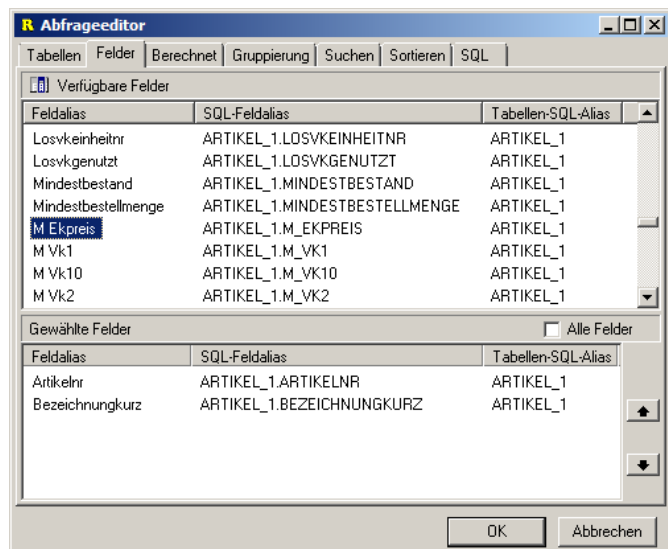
R Abfrageeditor

Tabellen | Felder | Berechnet | Gruppierung | Suchen | Sortieren | SQL

Verfügbare Felder

| Feldalias | SQL-Feldalias | Tabellen-SQL-Alias |
|---|---|---|
| Losvkeinheitnr | ARTIKEL_1.LOSVKEINHEITNR | ARTIKEL_1 |
| Losvkgenutzt | ARTIKEL_1.LOSVKGENUTZT | ARTIKEL_1 |
| Mindestbestand | ARTIKEL_1.MINDESTBESTAND | ARTIKEL_1 |
| Mindestbestellmenge | ARTIKEL_1.MINDESTBESTELLMENGE | ARTIKEL_1 |
| M Ekpreis | ARTIKEL_1.M_EKPREIS | ARTIKEL_1 |
| M Vk1 | ARTIKEL_1.M_VK1 | ARTIKEL_1 |
| M Vk10 | ARTIKEL_1.M_VK10 | ARTIKEL_1 |
| M Vk2 | ARTIKEL_1.M_VK2 | ARTIKEL_1 |

Gewählte Felder

Alle Felder

| Feldalias | SQL-Feldalias | Tabellen-SQL-Alias |
|---|---|---|
| Artikelnr | ARTIKEL_1.ARTIKELNR | ARTIKEL_1 |
| Bezeichnungkurz | ARTIKEL_1.BEZEICHNUNGKURZ | ARTIKEL_1 |

OK

Abbrechen